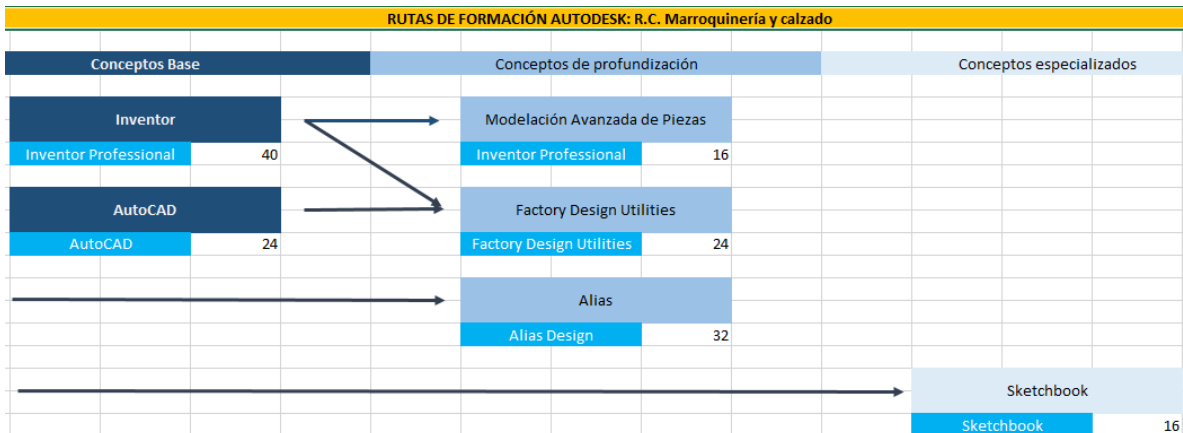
RUTAS DE FORMACIÓN AUTODESK: R.C. Marroquinería y calzado

Conceptos Base

Conceptos de profundización

Conceptos especializados

Inventor

| Inventor Professional | 40 |
|---|---|

Modelación Avanzada de Piezas

| Inventor Professional | 16 |
|---|---|

AutoCAD

| AutoCAD | 24 |
|---|---|

Factory Design Utilities

| Factory Design Utilities | 24 |
|---|---|

Alias

| Alias Design | 32 |
|---|---|

Sketchbook

| Sketchbook | 16 |
|---|---|